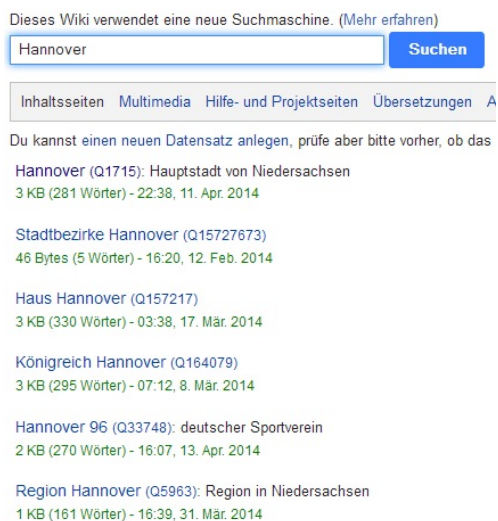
Dieses Wiki verwendet eine neue Suchmaschine. (Mehr erfahren)

Hannover

Suchen

Inhaltsseiten Multimedia Hilfe- und Projektseiten Übersetzungen A

Du kannst einen neuen Datensatz anlegen, prüfe aber bitte vorher, ob das

Hannover (Q1715): Hauptstadt von Niedersachsen
3 KB (281 Wörter) - 22:38, 11. Apr. 2014

Stadtbezirke Hannover (Q15727673)
46 Bytes (5 Wörter) - 16:20, 12. Feb. 2014

Haus Hannover (Q157217)
3 KB (330 Wörter) - 03:38, 17. Mär. 2014

Königreich Hannover (Q164079)
3 KB (295 Wörter) - 07:12, 8. Mär. 2014

Hannover 96 (Q33748): deutscher Sportverein
2 KB (270 Wörter) - 16:07, 13. Apr. 2014

Region Hannover (Q5963): Region in Niedersachsen
1 KB (161 Wörter) - 16:39, 31. Mär. 2014